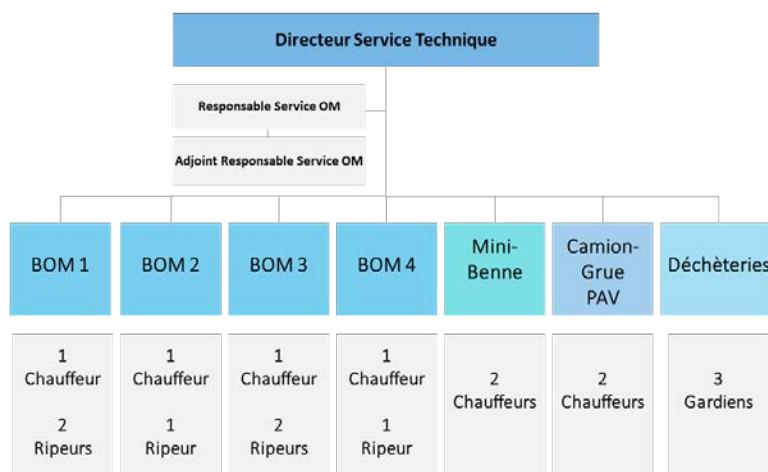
Directeur Service Technique

Responsable Service OM

Adjoint Responsable Service OM

BOM 1

BOM 2

BOM 3

BOM 4

Mini-Benne

Camion-Grue PAV

Déchèteries

1 Chauffeur

2 Ripeurs

1 Chauffeur

1 Ripeur

1 Chauffeur

2 Ripeurs

1 Chauffeur

1 Ripeur

2 Chauffeurs

2 Chauffeurs

3 Gardiens